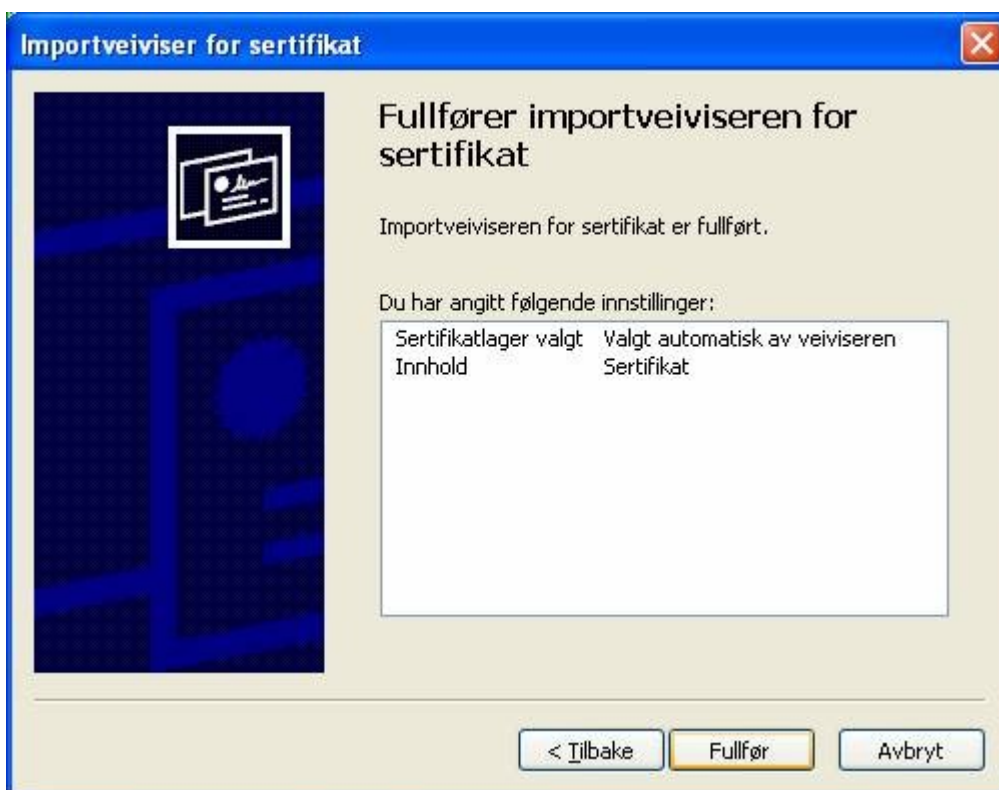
Importveiviser for sertifikat

Fullfører importveiviseren for sertifikat

Importveiviseren for sertifikat er fullført.

Du har angitt følgende innstillinger:

| | |
|---|---|
| Sertifikatlager valgt | Valgt automatisk av veiviseren |
| Innhold | Sertifikat |

< Tilbake

Fullfør

Avbryt